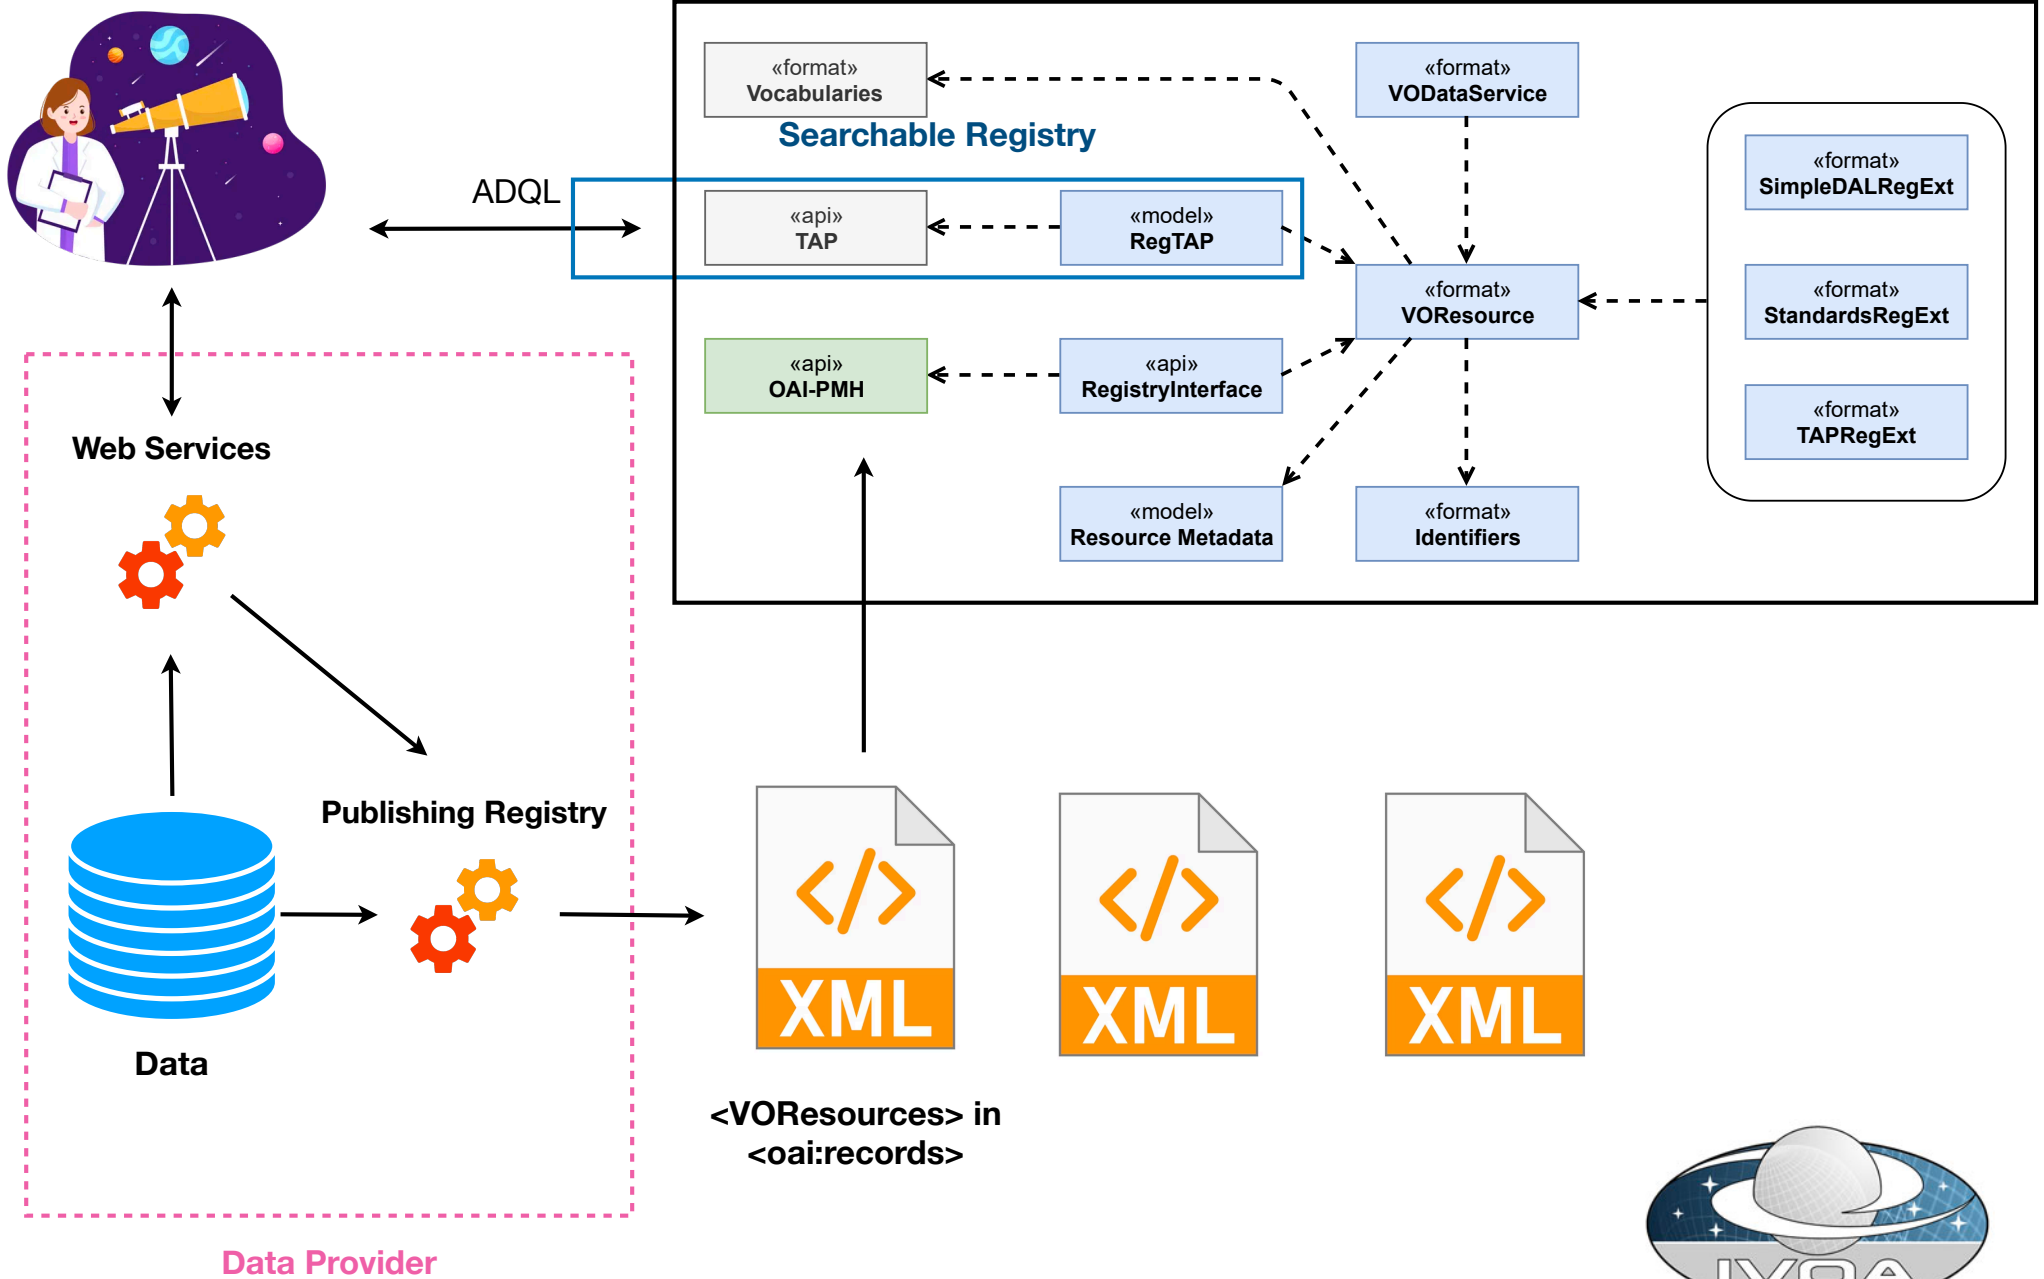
«format»
Vocabularies

«format»
VODataService

Searchable Registry

«format»
SimpleDALRegExt

ADQL

«api»
TAP

«model»
RegTAP

«format»
VOResource

«format»
StandardsRegExt

«api»
OAI-PMH

«api»
RegistryInterface

«format»
TAPRegExt

Web Services

«model»
Resource Metadata

«format»
Identifiers

Publishing Registry

XML

XML

XML

Data

<VOResources> in
<oai:records>

Data Provider

IVOA